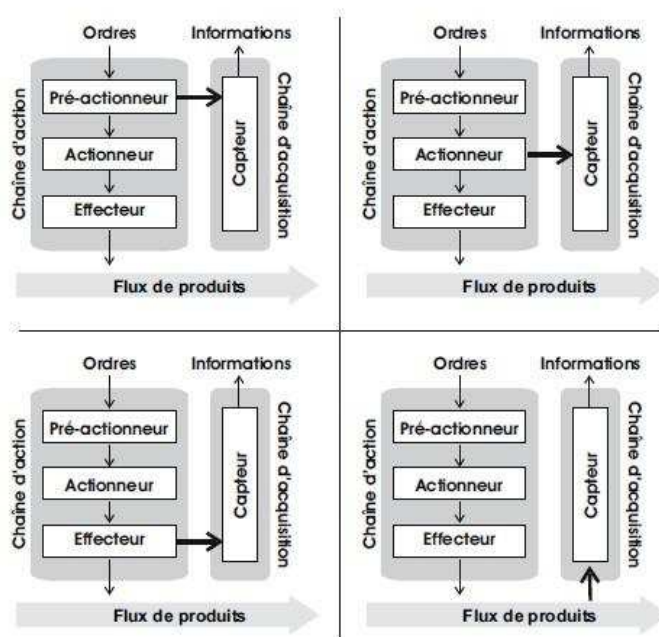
Ordres
Informations
Chaîne d'action
Pré-actionneur
Actionneur
Effecteur
Capteur
Chaîne d'acquisition
Flux de produits

Ordres
Informations
Chaîne d'action
Pré-actionneur
Actionneur
Effecteur
Capteur
Chaîne d'acquisition
Flux de produits

Ordres
Informations
Chaîne d'action
Pré-actionneur
Actionneur
Effecteur
Capteur
Chaîne d'acquisition
Flux de produits

Ordres
Informations
Chaîne d'action
Pré-actionneur
Actionneur
Effecteur
Capteur
Chaîne d'acquisition
Flux de produits